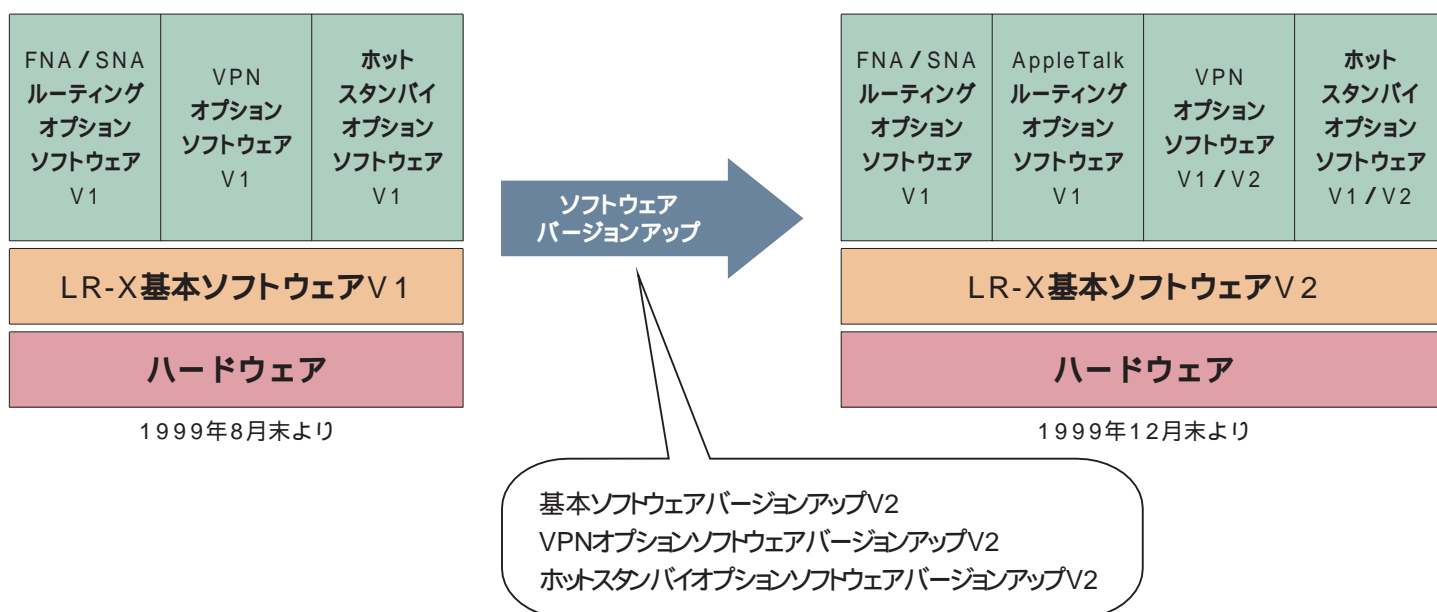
FNA / SNA
ルーティング
オプション
ソフトウェア
V1

VPN
オプション
ソフトウェア
V1

ホット
スタンバイ
オプション
ソフトウェア
V1

LR-X基本ソフトウェアV1

ハードウェア

1999年8月末より

ソフトウェア
バージョンアップ

FNA / SNA
ルーティング
オプション
ソフトウェア
V1

AppleTalk
ルーティング
オプション
ソフトウェア
V1

VPN
オプション
ソフトウェア
V1 / V2

ホット
スタンバイ
オプション
ソフトウェア
V1 / V2

LR-X基本ソフトウェアV2

ハードウェア

1999年12月末より

基本ソフトウェアバージョンアップV2
VPNオプションソフトウェアバージョンアップV2
ホットスタンバイオプションソフトウェアバージョンアップV2